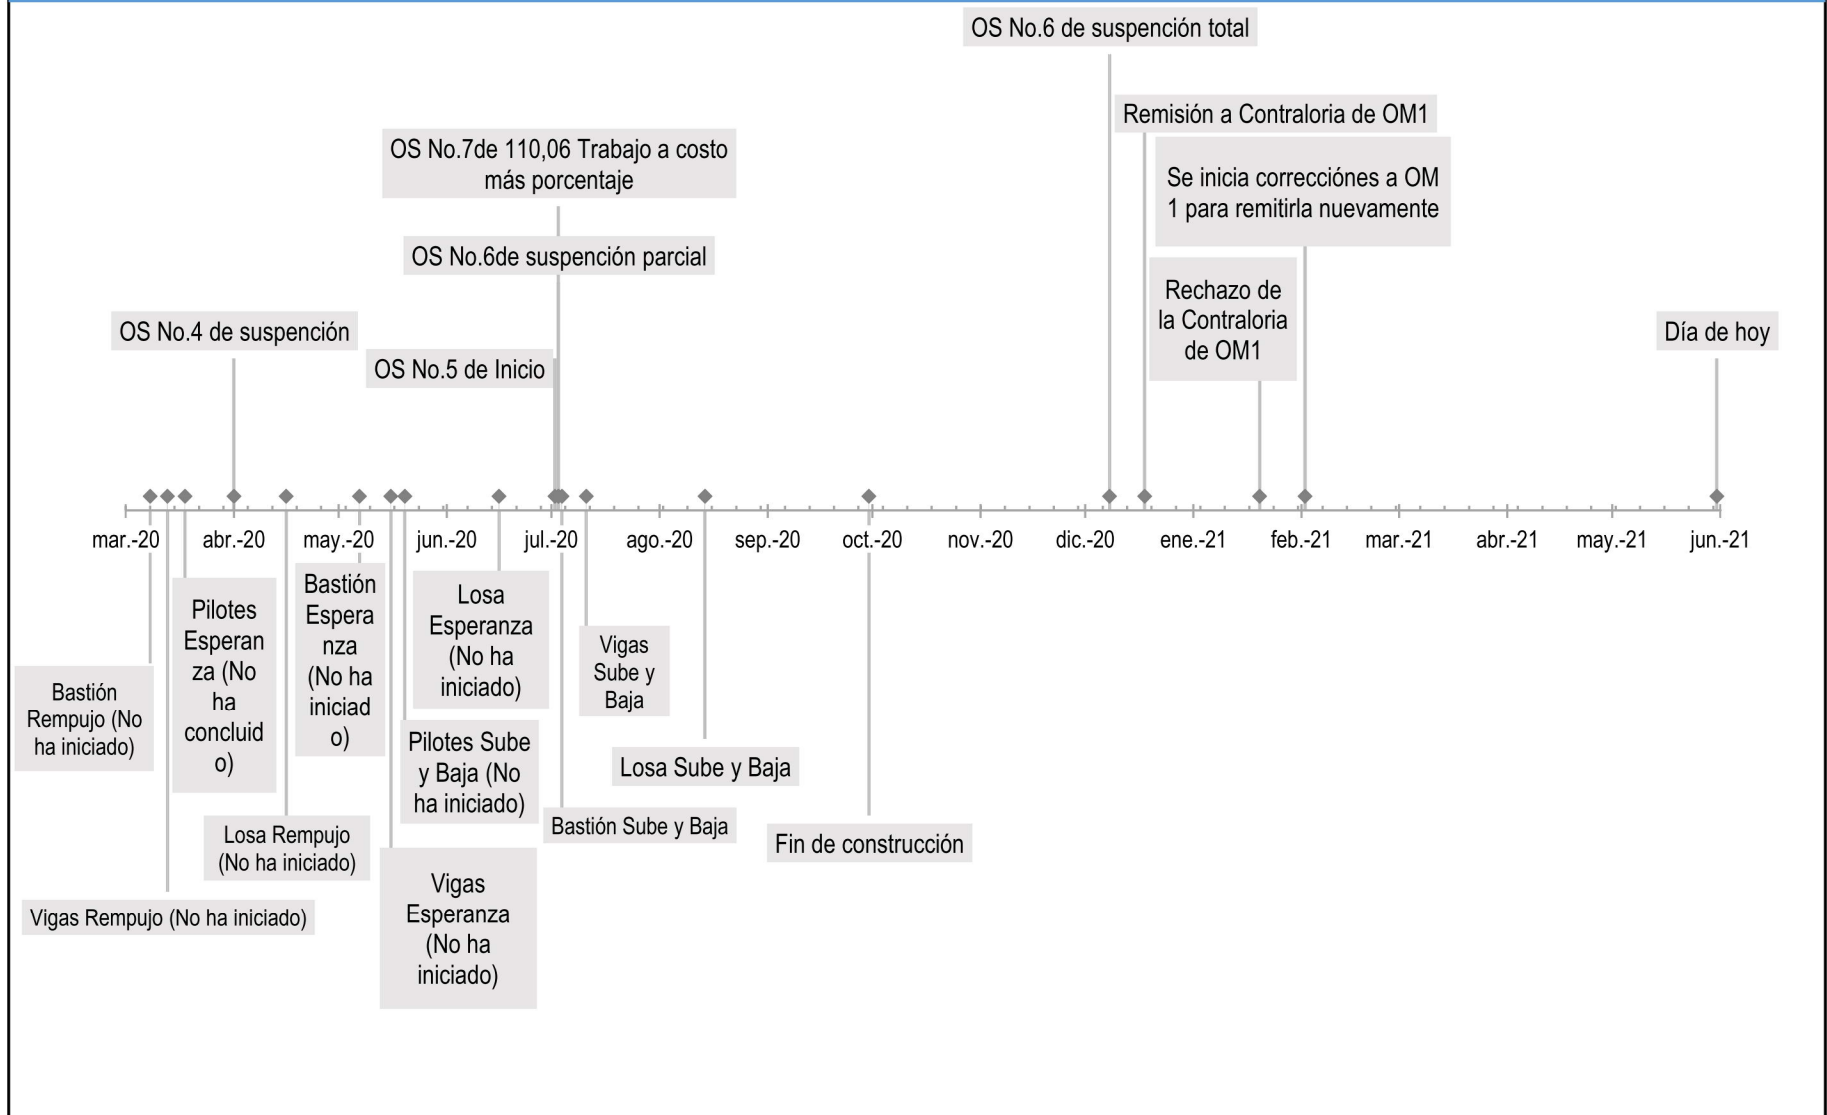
OS No.6 de suspención total

Remisión a Contraloria de OM1

OS No.7de 110,06 Trabajo a costo más porcentaje

Se inicia correcciónes a OM 1 para remitirla nuevamente

OS No.6de suspención parcial

Rechazo de la Contraloria de OM1

OS No.4 de suspención

Día de hoy

OS No.5 de Inicio

mar.-20 abr.-20 may.-20 jun.-20 jul.-20 ago.-20 sep.-20 oct.-20 nov.-20 dic.-20 ene.-21 feb.-21 mar.-21 abr.-21 may.-21 jun.-21

Bastión Rempujo (No ha iniciado)

Pilotes Esperanza (No ha concluido)

Bastión Esperanza (No ha iniciado)

Losa Esperanza (No ha iniciado)

Vigas Sube y Baja

Pilotes Sube y Baja (No ha iniciado)

Losa Sube y Baja

Bastión Sube y Baja

Losa Rempujo (No ha iniciado)

Fin de construcción

Vigas Rempujo (No ha iniciado)

Vigas Esperanza (No ha iniciado)